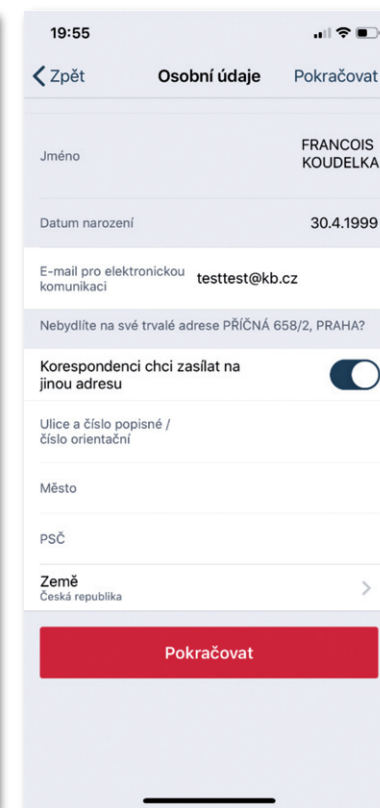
19:55

Zpět
Osobní údaje
Pokračovat

Jméno
FRANCOIS KOUDELKA

Datum narození
30.4.1999

E-mail pro elektronickou komunikaci
testtest@kb.cz

Nebydlíte na své trvalé adrese PŘÍČNÁ 658/2, PRAHA?

Korespondenci chci zasílat na jinou adresu

Ulice a číslo popisné / číslo orientační

Město

PSČ

Země
Česká republika

Pokračovat